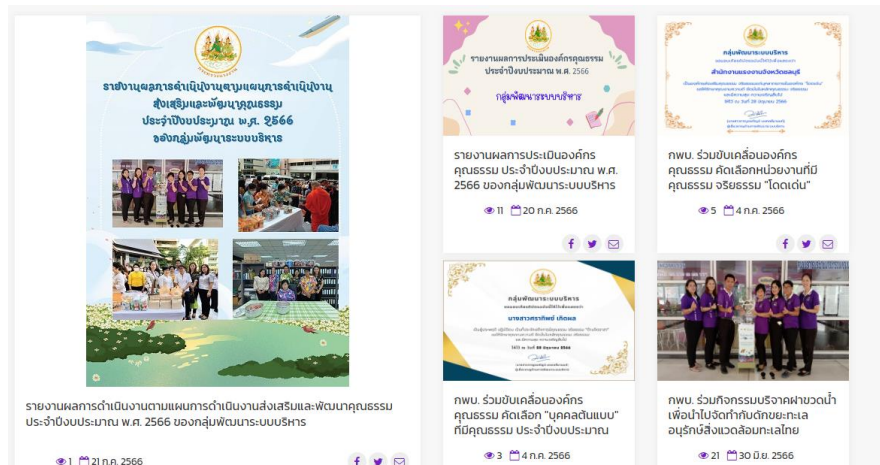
รายงานผลการดำเนินงานตามแผนการดำเนินงาน ส่งเสริมและพัฒนาคุณธรรม ประจำปีงบประมาณ พ.ศ. 2566 ของกลุ่มพัฒนาระบบบริหาร

รายงานผลการดำเนินงานตามแผนการดำเนินงานส่งเสริมและพัฒนาคุณธรรม ประจำปีงบประมาณ พ.ศ. 2566 ของกลุ่มพัฒนาระบบบริหาร

1 21 ก.ค. 2566

รายงานผลการประเมินองค์กรคุณธรรม ประจำปีงบประมาณ พ.ศ. 2566

กลุ่มพัฒนาระบบบริหาร

รายงานผลการประเมินองค์กร คุณธรรม ประจำปีงบประมาณ พ.ศ. 2566 ของกลุ่มพัฒนาระบบบริหาร

11 20 ก.ค. 2566

กลุ่มพัฒนาระบบบริหาร

สำนักงานเขตพื้นที่การศึกษา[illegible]

กพบ. ร่วมขับเคลื่อนองค์กร คุณธรรม คัดเลือกหน่วยงานที่มี คุณธรรม จริยธรรม "โดดเด่น"

5 4 ก.ค. 2566

กลุ่มพัฒนาระบบบริหาร

นางสาว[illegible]

กพบ. ร่วมขับเคลื่อนองค์กร คุณธรรม คัดเลือก "บุคคลต้นแบบ" ที่มีคุณธรรม ประจำปีงบประมาณ

3 4 ก.ค. 2566

กพบ. ร่วมกิจกรรมบริจาคฝาขวดน้ำ เพื่อนำไปจัดทำกับดักขยะทะเล อนุรักษ์สิ่งแวดล้อมทะเลไทย

21 30 มิ.ย. 2566